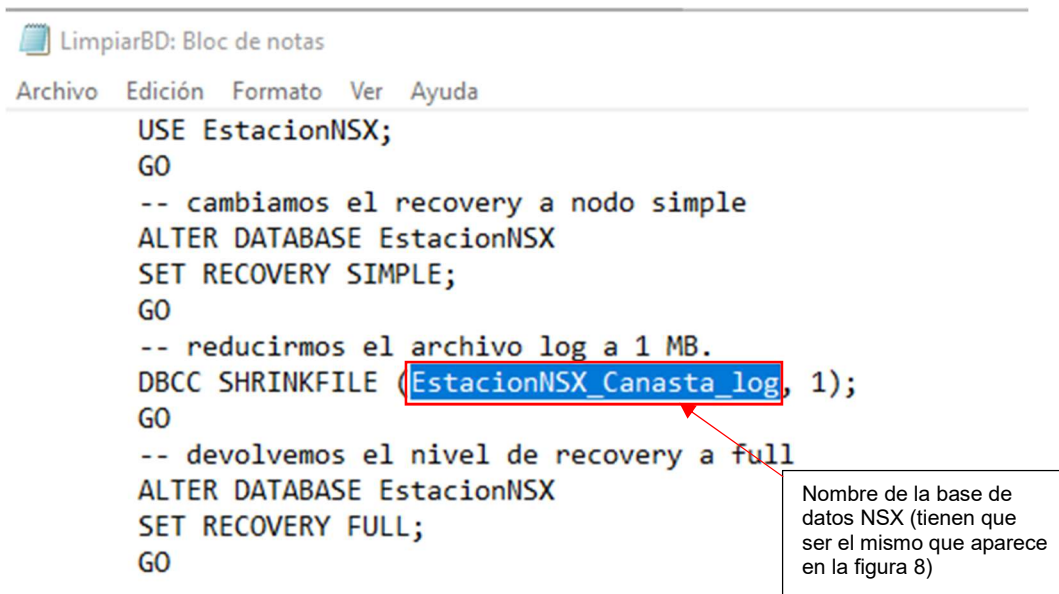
LimpiarBD: Bloc de notas

Archivo Edición Formato Ver Ayuda

USE EstacionNSX;
GO
-- cambiamos el recovery a nodo simple
ALTER DATABASE EstacionNSX
SET RECOVERY SIMPLE;
GO
-- reducirmos el archivo log a 1 MB.
DBCC SHRINKFILE (EstacionNSX_Canasta_log, 1);
GO
-- devolvemos el nivel de recovery a full
ALTER DATABASE EstacionNSX
SET RECOVERY FULL;
GO

Nombre de la base de datos NSX (tienen que ser el mismo que aparece en la figura 8)